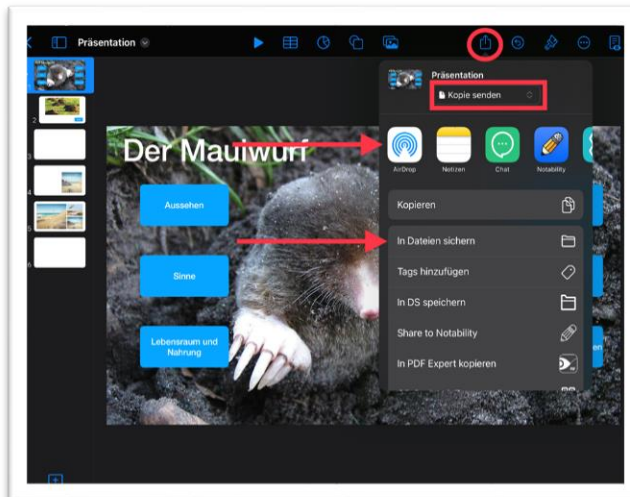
Präsentation

Präsentation

Kopie senden

Der Mauiwurf

Aussehen

Sinne

Lebensraum und Nahrung

AirDrop

Notizen

Chat

Notability

Kopieren

In Dateien sichern

Tags hinzufügen

In DS speichern

Share to Notability

In PDF Expert kopieren

2

3

4

5

6